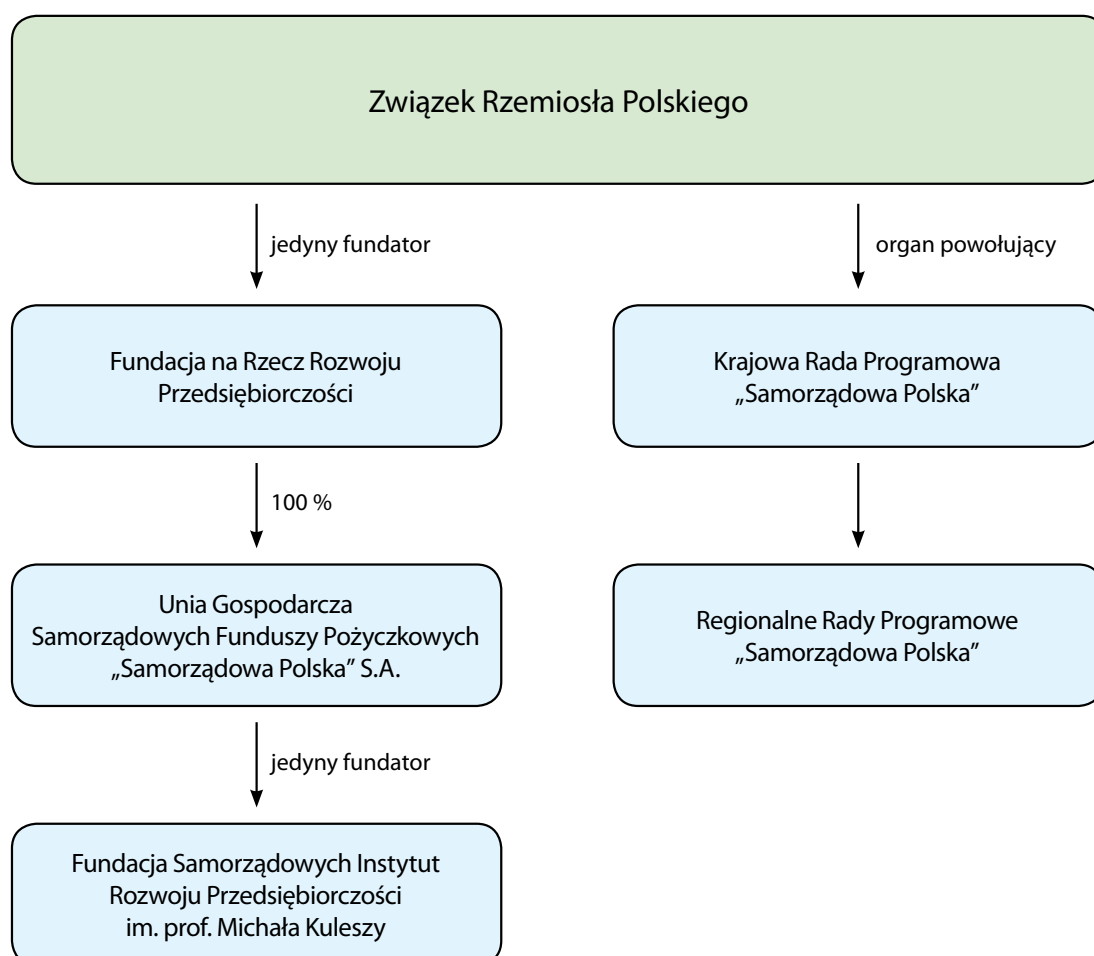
Związek Rzemiosła Polskiego

jedyny fundator

Fundacja na Rzecz Rozwoju Przedsiębiorczości

100 %

Unia Gospodarcza Samorządowych Funduszy Pożyczkowych „Samorządowa Polska” S.A.

jedyny fundator

Fundacja Samorządowych Instytut Rozwoju Przedsiębiorczości im. prof. Michała Kuleszy

organ powołujący

Krajowa Rada Programowa „Samorządowa Polska”

Regionalne Rady Programowe „Samorządowa Polska”